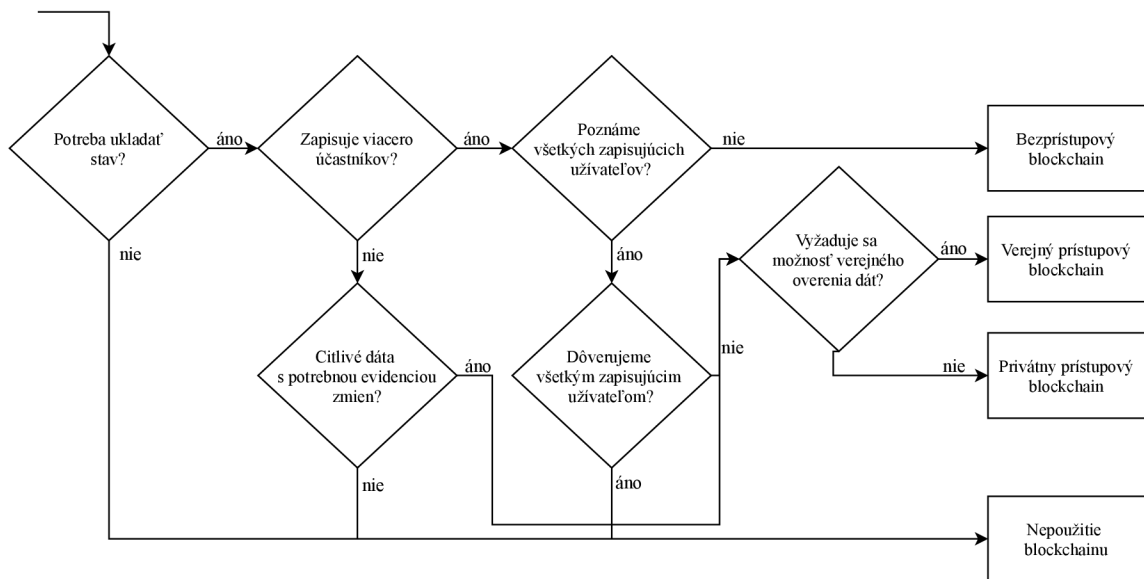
Potreba ukladať stav?

áno

Zapisuje viacero účastníkov?

áno

Poznáme všetkých zapisujúcich užívateľov?

nie

Bezprístupový blockchain

nie

nie

áno

Vyžaduje sa možnosť verejného overenia dát?

áno

Verejný prístupový blockchain

nie

Citlivé dáta s potrebnou evidenciou zmien?

áno

Dôverujeme všetkým zapisujúcim užívateľom?

nie

Privátny prístupový blockchain

nie

áno

Nepoužitie blockchainu